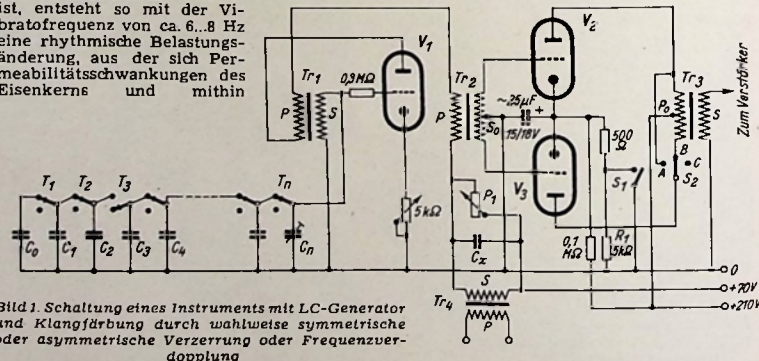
ist, entsteht so mit der Vibratofrequenz von ca. 6...8 Hz eine rhythmische Belastungsänderung, aus der sich Permeabilitätsschwankungen des Eisenkerns und mithin

$T_1$ $T_2$ $T_3$ $T_n$
$C_0$ $C_1$ $C_2$ $C_3$ $C_4$ $C_n$
$Tr_1$ P S 0,9MΩ $V_1$
5kΩ
$Tr_2$ P $S_0$ ~25µF 15/18V
$V_2$ $V_3$
$P_1$ $C_x$
500 Ω
$S_1$
0,1 MΩ $R_1$ 5kΩ
$Tr_3$ $P_0$ S B A C $S_2$
Zum Verstärker
$Tr_4$ S P
0
+70V
+210V

Bild 1. Schaltung eines Instruments mit LC-Generator und Klangfärbung durch wahlweise symmetrische oder asymmetrische Verzerrung oder Frequenzverdopplung